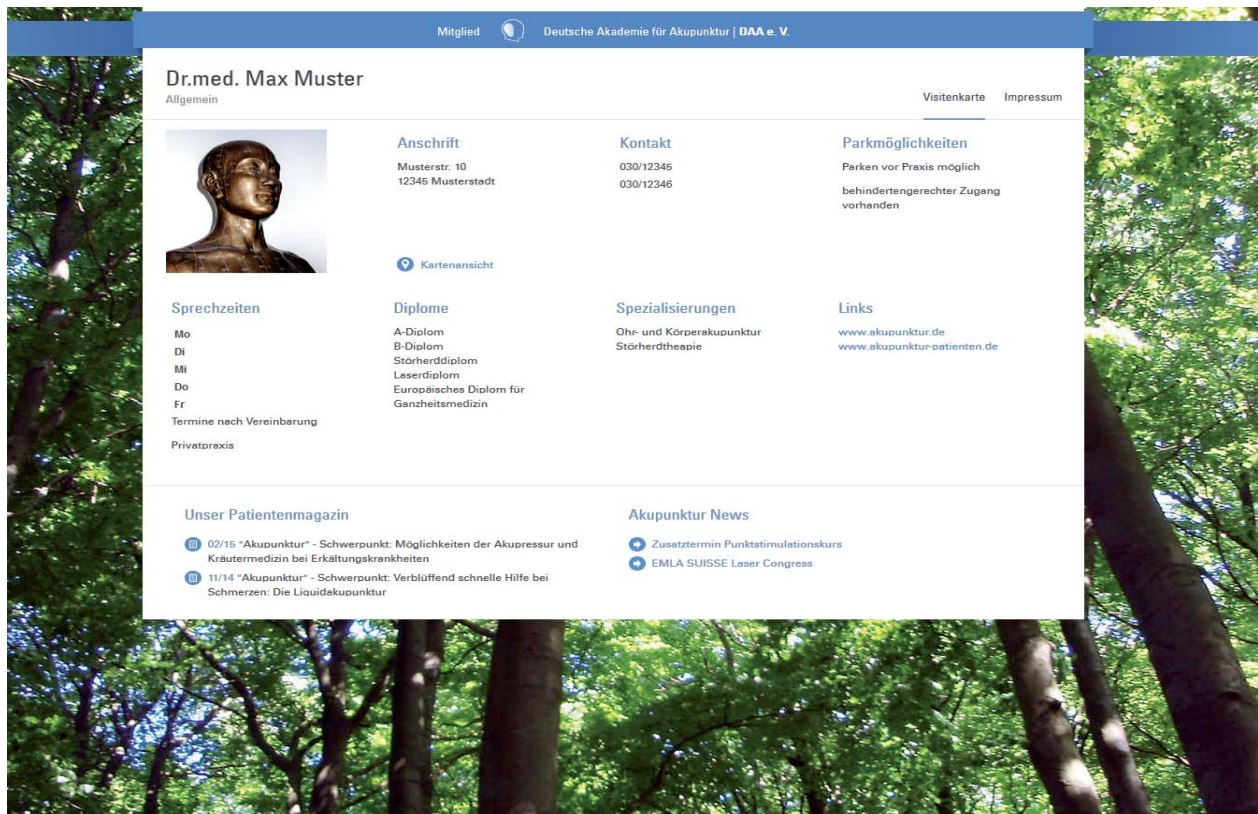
Mitglied Deutsche Akademie für Akupunktur | DAA e. V.

Dr.med. Max Muster
Allgemein

Visitenkarte Impressum

Anschrift
Musterstr. 10
12345 Musterstadt

Kartenansicht

Kontakt
030/12346
030/12346

Parkmöglichkeiten
Parken vor Praxis möglich

behindertengerechter Zugang vorhanden

Sprechzeiten
Mo
Di
Mi
Do
Fr
Termine nach Vereinbarung

Privatpraxis

Diplome
A-Diplom
B-Diplom
Störherddiplom
Laserdiplom
Europäisches Diplom für Ganzheitsmedizin

Spezialisierungen
Ohr- und Körperakupunktur
Störherdtheapie

Links
www.akupunktur.de
www.akupunktur-patienten.de

Unser Patientenmagazin

02/15 "Akupunktur" - Schwerpunkt: Möglichkeiten der Akupressur und Kräutermedizin bei Erkältungskrankheiten

11/14 "Akupunktur" - Schwerpunkt: Verblüffend schnelle Hilfe bei Schmerzen: Die Liquidakupunktur

Akupunktur News

Zusatztermin Punktstimulationskurs

EMLA SUISSE Laser Congress